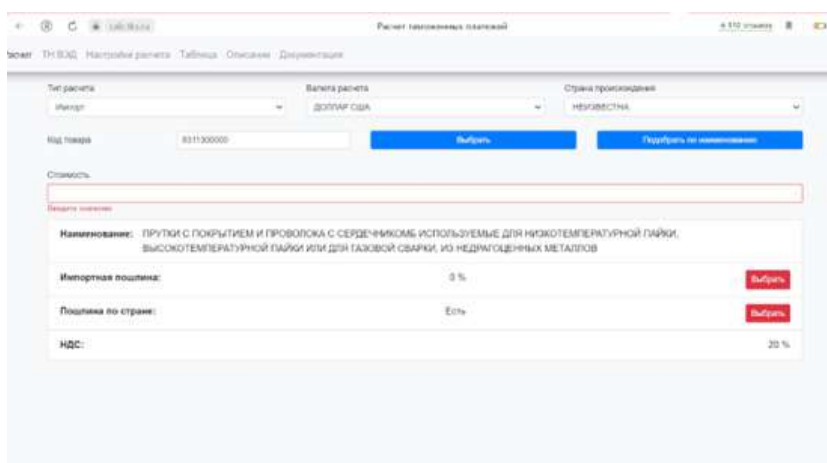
Расчет таможенных платежей

Расчет ТН ВЭД Настройки расчета Таблица Описание Документация

Тип расчета
Импорт

Валюта расчета
ДОЛЛАР США

Страна происхождения
НЕИЗВЕСТНА

Код товара
8311300000

Выбрать

Подобрать по наименованию

Стоимость

Введите значение

Наименование: ПРУТКИ С ПОКРЫТИЕМ И ПРОВОЛОКА С СЕРДЕЧНИКОМ, ИСПОЛЬЗУЕМЫЕ ДЛЯ НИЗКОТЕМПЕРАТУРНОЙ ПАЙКИ, ВЫСОКОТЕМПЕРАТУРНОЙ ПАЙКИ ИЛИ ДЛЯ ГАЗОВОЙ СВАРКИ, ИЗ НЕДРАГОЦЕННЫХ МЕТАЛЛОВ

Импортная пошлина: 0 % Выбрать

Пошлина по стране: Есть Выбрать

НДС: 20 %